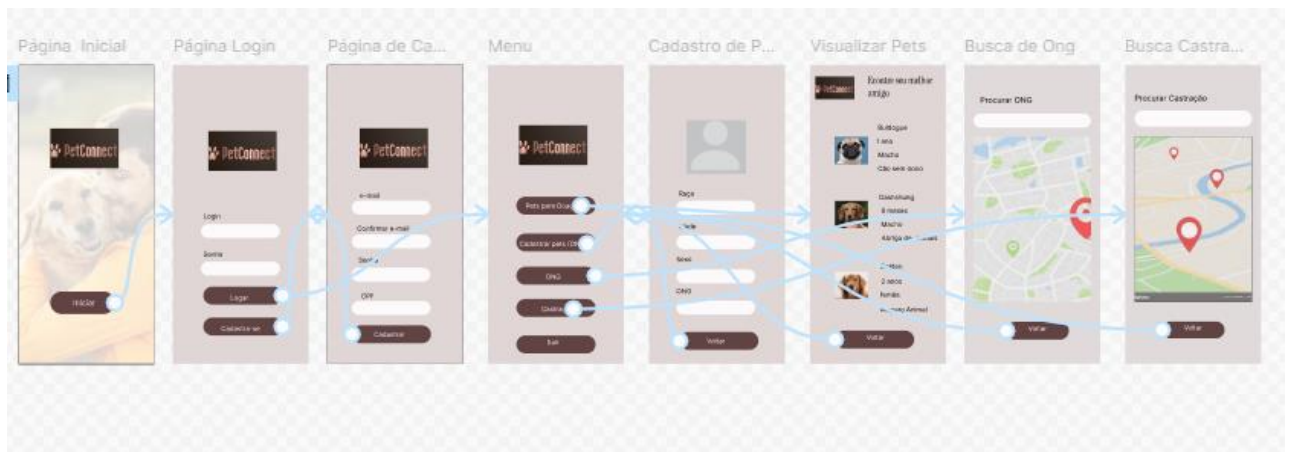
Página Inicial

PetConnect

Iniciar

Página Login

PetConnect

Login

Senha

Logar

Cadastre-se

Página de Ca...

PetConnect

e-mail

Confirmar e-mail

Senha

CPF

Cadastrar

Menu

PetConnect

Pets para Doação

Cadastrar pets (ONG)

ONG

Castração

Sair

Cadastro de P...

Raça

Idade

Sexo

ONG

Voltar

Visualizar Pets

PetConnect

Encontre seu melhor amigo

Buldogue
1 ano
Macho
Cão sem dono

Dachshund
8 meses
Macho
Abrigo de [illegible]

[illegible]
2 anos
fêmea
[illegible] Animal

Voltar

Busca de Ong

Procurar ONG

Voltar

Busca Castra...

Procurar Castração

Voltar